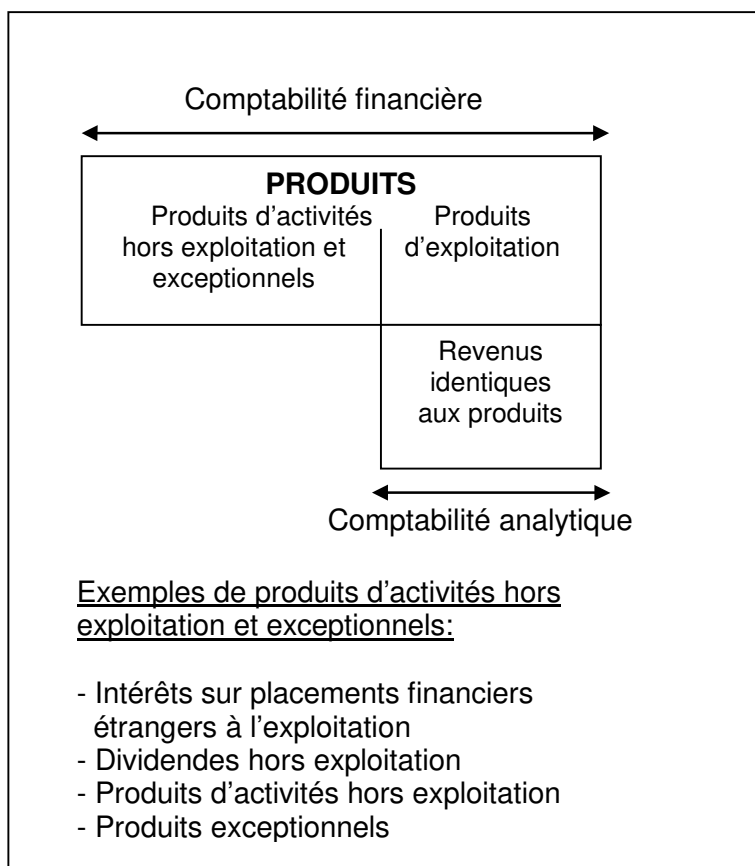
Comptabilité financière

**PRODUITS**

Produits d'activités hors exploitation et exceptionnels

Produits d'exploitation

Revenus identiques aux produits

Comptabilité analytique

Exemples de produits d'activités hors exploitation et exceptionnels:

- Intérêts sur placements financiers étrangers à l'exploitation
- Dividendes hors exploitation
- Produits d'activités hors exploitation
- Produits exceptionnels